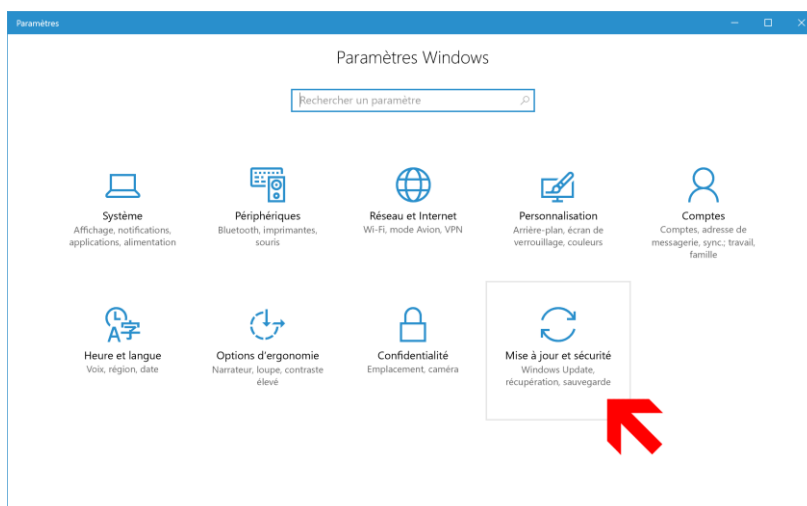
Paramètres

Paramètres Windows

Rechercher un paramètre

Système
Affichage, notifications, applications, alimentation

Périphériques
Bluetooth, imprimantes, souris

Réseau et Internet
Wi-Fi, mode Avion, VPN

Personnalisation
Arrière-plan, écran de verrouillage, couleurs

Comptes
Comptes, adresse de messagerie, sync.; travail, famille

Heure et langue
Voix, région, date

Options d'ergonomie
Narrateur, loupe, contraste élevé

Confidentialité
Emplacement, caméra

Mise à jour et sécurité
Windows Update, récupération, sauvegarde